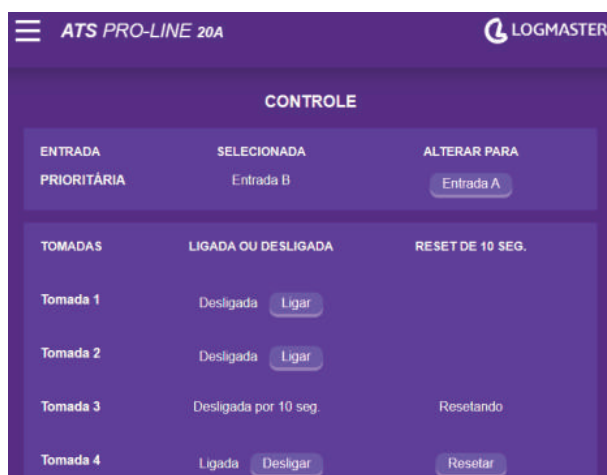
ATS PRO-LINE 20A

LOGMASTER

CONTROLE

| ENTRADA PRIORITÁRIA | SELECIONADA | ALTERAR PARA |
|---|---|---|
| | Entrada B | Entrada A |

| TOMADAS | LIGADA OU DESLIGADA | RESET DE 10 SEG. |
|---|---|---|
| Tomada 1 | Desligada Ligar | |
| Tomada 2 | Desligada Ligar | |
| Tomada 3 | Desligada por 10 seg. | Resetando |
| Tomada 4 | Ligada Desligar | Resetar |